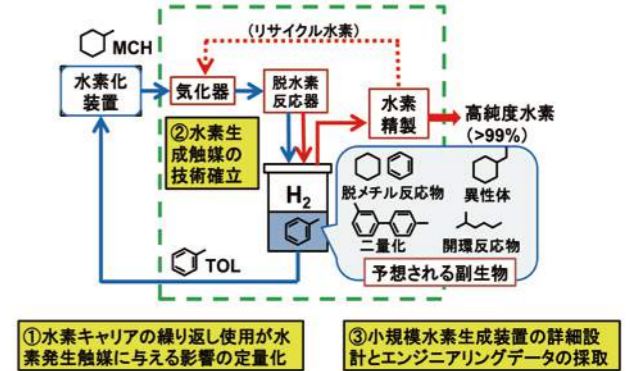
MCH

（リサイクル水素）

水素化装置

気化器

脱水素反応器

水素精製

高純度水素（>99%）

②水素生成触媒の技術確立

$H_2$

脱メチル反応物

異性体

二量化

開環反応物

予想される副生物

TOL

①水素キャリアの繰り返し使用が水素発生触媒に与える影響の定量化

③小規模水素生成装置の詳細設計とエンジニアリングデータの採取